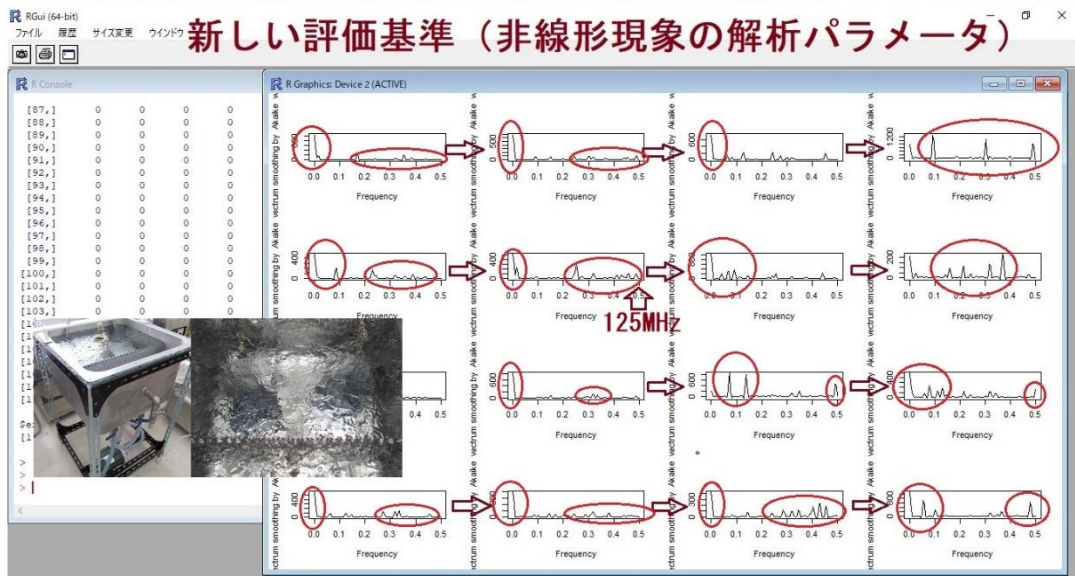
RGui (64-bit)
ファイル 履歴 サイズ変更 ウインドウ
新しい評価基準（非線形現象の解析パラメータ）

R Console
[87,] 0 0 0 0
[88,] 0 0 0 0
[89,] 0 0 0 0
[90,] 0 0 0 0
[91,] 0 0 0 0
[92,] 0 0 0 0
[93,] 0 0 0 0
[94,] 0 0 0 0
[95,] 0 0 0 0
[96,] 0 0 0 0
[97,] 0 0 0 0
[98,] 0 0 0 0
[99,] 0 0 0 0
[100,] 0 0 0 0
[101,] 0 0 0 0
[102,] 0 0 0 0
[103,] 0 0 0 0
>
>
>

R Graphics: Device 2 (ACTIVE)

vectrum smoothing by Akaike
0.0 0.1 0.2 0.3 0.4 0.5
Frequency

125MHz